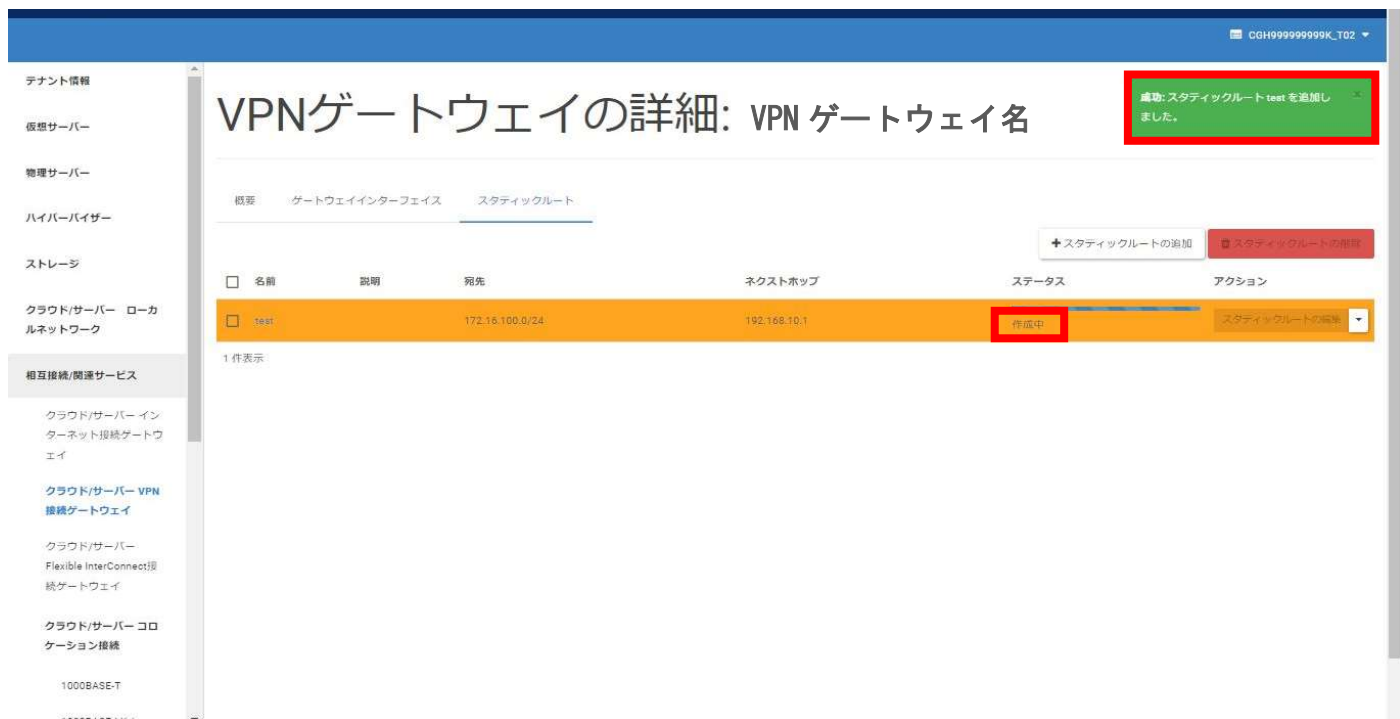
CGH999999999K_T02

テナント情報

仮想サーバー

物理サーバー

ハイパーバイザー

ストレージ

クラウド/サーバー ローカルネットワーク

相互接続/関連サービス

クラウド/サーバー インターネット接続ゲートウェイ

クラウド/サーバー VPN接続ゲートウェイ

クラウド/サーバー Flexible InterConnect接続ゲートウェイ

クラウド/サーバー コロケーション接続

1000BASE-T

VPNゲートウェイの詳細: VPN ゲートウェイ名

成功: スタティックルート test を追加しました。

×

概要 ゲートウェイインターフェイス スタティックルート

+スタティックルートの追加 スタティックルートの削除

| | 名前 | 説明 | 宛先 | ネクストホップ | ステータス | アクション |
|---|---|---|---|---|---|---|
| | test | | 172.16.100.0/24 | 192.168.10.1 | 作成中 | スタティックルートの編集 |

1 件表示